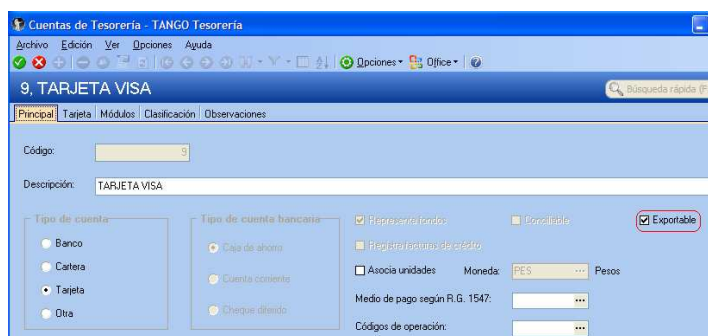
Cuentas de Tesorería - TANGO Tesorería

Archivo Edición Ver Opciones Ayuda

Opciones Office

9, TARJETA VISA

Búsqueda rápida (F

Principal Tarjeta Módulos Clasificación Observaciones

Código: 9

Descripción: TARJETA VISA

Tipo de cuenta
Banco
Cartera
Tarjeta
Otra

Tipo de cuenta bancaria
Caja de ahorro
Cuenta corriente
Cheque diferido

Representa fondos
Registra facturas de crédito
Asocia unidades
Moneda: PES ... Pesos
Medio de pago según R.G. 1547: ...
Códigos de operación: ...

Conciliable

Exportable